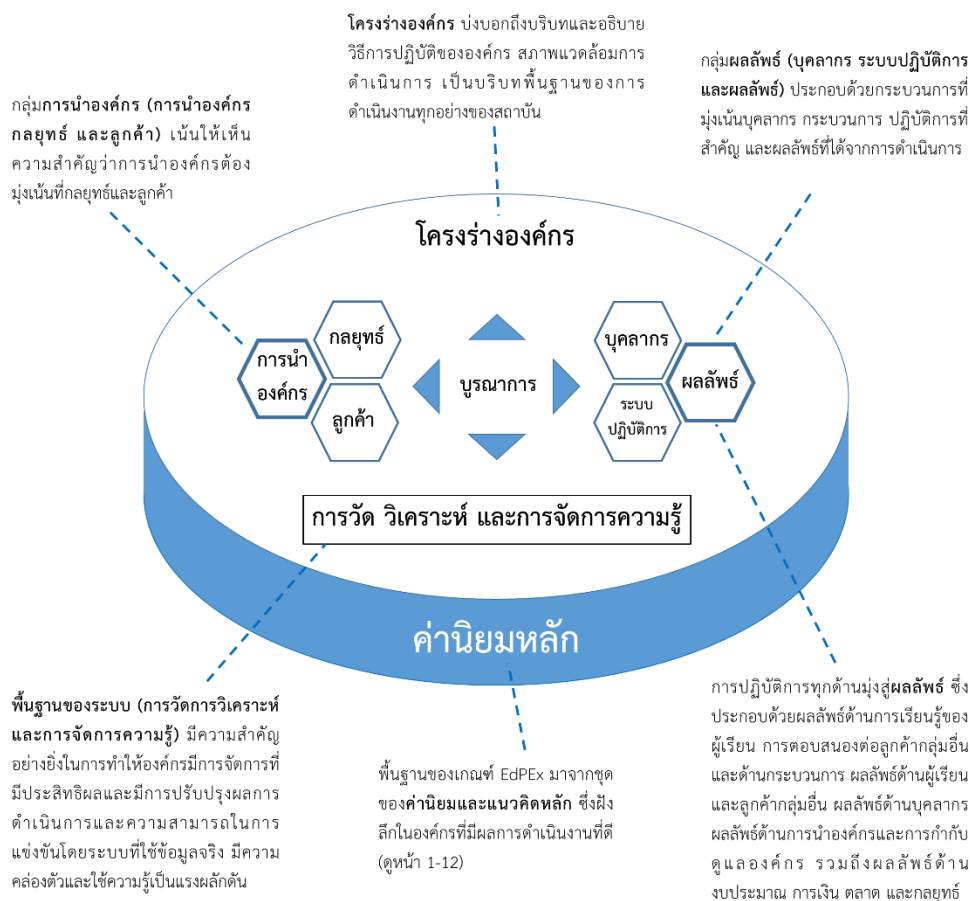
โครงร่างองค์กร บ่งบอกถึงบริบทและอธิบายวิธีการปฏิบัติขององค์กร สภาพแวดล้อมการดำเนินการ เป็นบริบทพื้นฐานของการดำเนินงานทุกอย่างของสถาบัน

กลุ่มการนำองค์กร (การนำองค์กร กลยุทธ์ และลูกค้า) เน้นให้เห็นความสำคัญว่าการนำองค์กรต้องมุ่งเน้นที่กลยุทธ์และลูกค้า

กลุ่มผลลัพธ์ (บุคลากร ระบบปฏิบัติการ และผลลัพธ์) ประกอบด้วยกระบวนการที่มุ่งเน้นบุคลากร กระบวนการ ปฏิบัติการที่สำคัญ และผลลัพธ์ที่ได้จากการดำเนินการ

โครงร่างองค์กร

การนำองค์กร

กลยุทธ์

ลูกค้า

บูรณาการ

บุคลากร

ระบบปฏิบัติการ

ผลลัพธ์

การวัด วิเคราะห์ และการจัดการความรู้

ค่านิยมหลัก

พื้นฐานของระบบ (การวัดการวิเคราะห์และการจัดการความรู้) มีความสำคัญอย่างยิ่งในการทำให้องค์กรมีการจัดการที่มีประสิทธิผลและมีการปรับปรุงผลการดำเนินการและความสามารถในการแข่งขันโดยระบบที่ใช้ข้อมูลจริง มีความคล่องตัวและใช้ความรู้เป็นแรงผลักดัน

พื้นฐานของเกณฑ์ EdPEx มาจากชุดของค่านิยมและแนวคิดหลัก ซึ่งฝังลึกในองค์กรที่มีผลการดำเนินงานที่ดี (ดูหน้า 1-12)

การปฏิบัติการทุกด้านมุ่งสู่ผลลัพธ์ ซึ่งประกอบด้วยผลลัพธ์ด้านการเรียนรู้ของผู้เรียน การตอบสนองต่อลูกค้ากลุ่มอื่นและด้านกระบวนการ ผลลัพธ์ด้านผู้เรียนและลูกค้ากลุ่มอื่น ผลลัพธ์ด้านบุคลากร ผลลัพธ์ด้านการนำองค์กรและการกำกับดูแลองค์กร รวมถึงผลลัพธ์ด้านงบประมาณ การเงิน ตลาด และกลยุทธ์